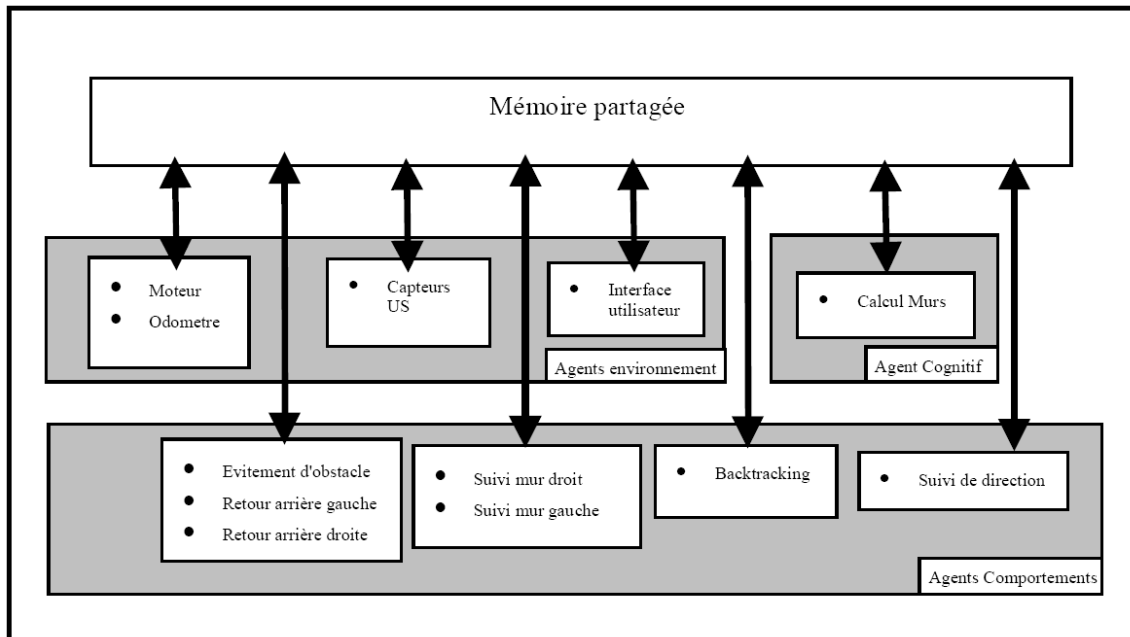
Mémoire partagée

- Moteur
- Odometre

- Capteurs US

- Interface utilisateur

Agents environnement

- Calcul Murs

Agent Cognitif

- Evitement d'obstacle
- Retour arrière gauche
- Retour arrière droite

- Suivi mur droit
- Suivi mur gauche

- Backtracking

- Suivi de direction

Agents Comportements